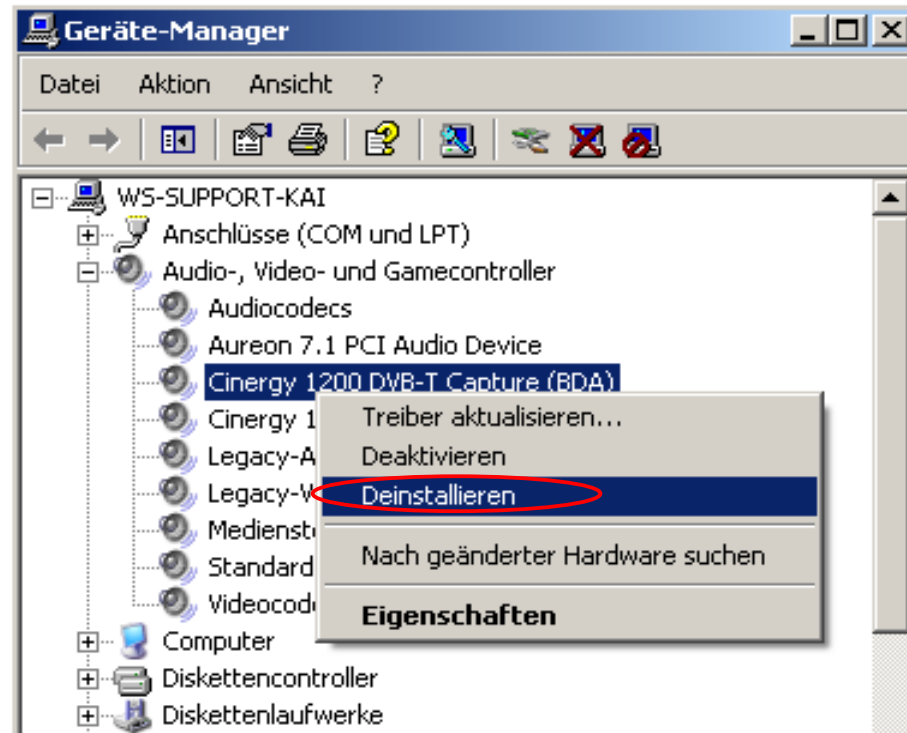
Geräte-Manager

Datei Aktion Ansicht ?

WS-SUPPORT-KAI
Anschlüsse (COM und LPT)
Audio-, Video- und Gamecontroller
Audiocodecs
Aureon 7.1 PCI Audio Device
Cinergy 1200 DVB-T Capture (BDA)
Cinergy 1
Legacy-A
Legacy-V
Medienst
Standard
Videocod
Computer
Diskettencontroller
Diskettenlaufwerke

Treiber aktualisieren...
Deaktivieren
Deinstallieren
Nach geänderter Hardware suchen
Eigenschaften